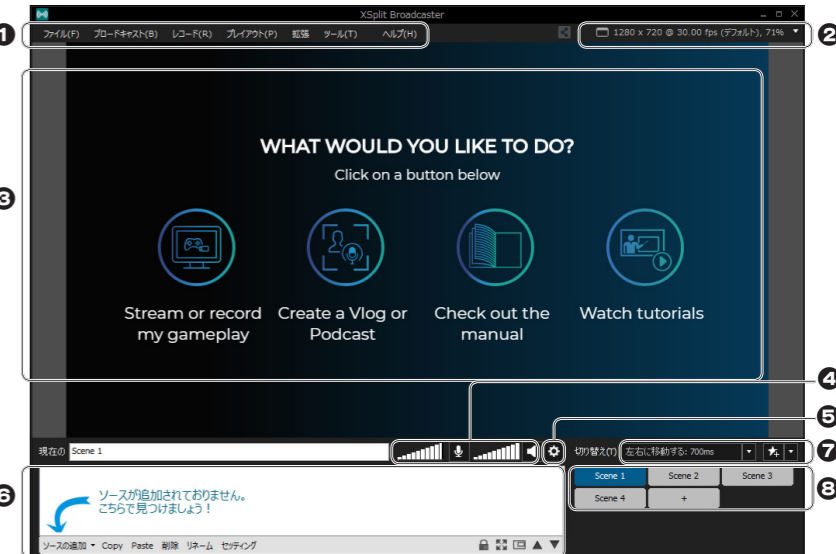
XSplit Broadcaster

ファイル(F) ブロードキャスト(B) レコード(R) プレイアウト(P) 拡張 ツール(T) ヘルプ(H)

1280 x 720 @ 30.00 fps (デフォルト), 71%

WHAT WOULD YOU LIKE TO DO?

Click on a button below

Stream or record my gameplay

Create a Vlog or Podcast

Check out the manual

Watch tutorials

現在の Scene 1

切り替え(T) 左右に移動する: 700ms

Scene 1 Scene 2 Scene 3

Scene 4 +

ソースが追加されておりません。こちらで見つけましょう！

ソースの追加 Copy Paste 削除 リネーム セッティング

1 2 3 4 5 6 7 8